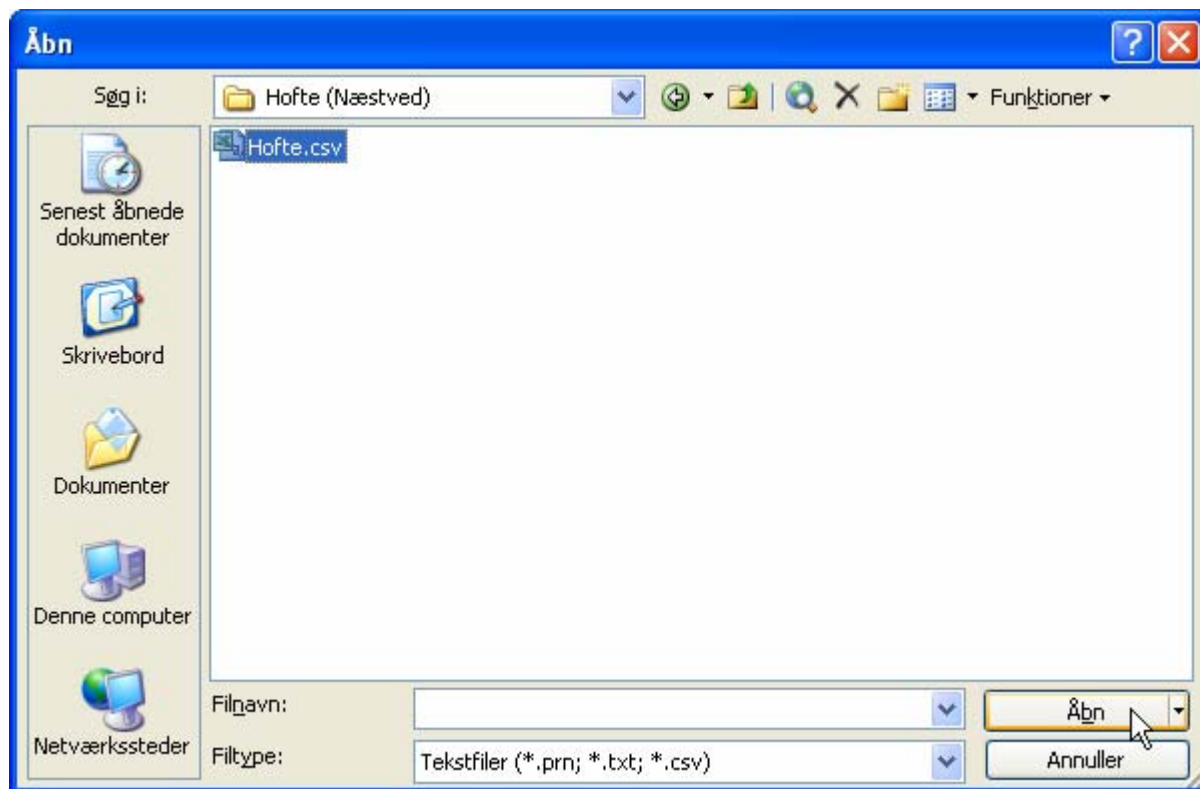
Åbn

Søg i: Hofte (Næstved)

Funktioner

Hofte.csv

Senest åbnede dokumenter

Skrivebord

Dokumenter

Denne computer

Netværkssteder

Filnavn:

Filtype: Tekstfiler (*.prn; *.txt; *.csv)

Åbn

Annuller